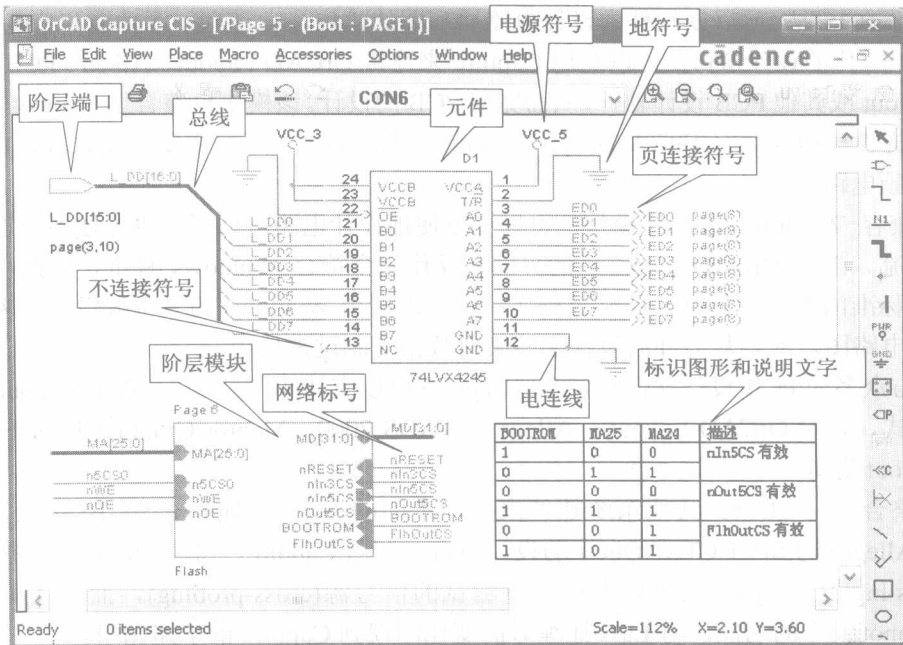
OrCAD Capture CIS - [/Page 5 - (Boot : PAGE1)]

File Edit View Place Macro Accessories Options Window Help

cadence

CON6

电源符号

地符号

阶层端口

总线

元件

VCC_3

VCC_5

D1

页连接符号

L_DD[16:0]

L_DD[15:0]

page(3,10)

| 24 | VCCB | VCCA | 1 |
|---|---|---|---|
| 23 | VCCB | T/R | 2 |
| 22 | OE | A0 | 3 |
| 21 | B0 | A1 | 4 |
| 20 | B1 | A2 | 5 |
| 19 | B2 | A3 | 6 |
| 18 | B3 | A4 | 7 |
| 17 | B4 | A5 | 8 |
| 16 | B5 | A6 | 9 |
| 15 | B6 | A7 | 10 |
| 14 | B7 | GND | 11 |
| 13 | NC | GND | 12 |

L_DD0 L_DD1 L_DD2 L_DD3 L_DD4 L_DD5 L_DD6 L_DD7

ED0 ED1 ED2 ED3 ED4 ED5 ED6 ED7

ED0 page(8) ED1 page(8) ED2 page(8) ED3 page(8) ED4 page(8) ED5 page(8) ED6 page(8) ED7 page(8)

不连接符号

74LVX4245

阶层模块

网络标号

电连线

标识图形和说明文字

Page 8

MA[25:0]

MA[25:0]

MD[31:0]

MD[31:0]

n5CS0 nWE nOE

n5CS0 nWE nOE

nRESET nIn3CS nIn5CS nOut5CS BOOTROM FlhOutCS

nRESET nIn3CS nIn5CS nOut5CS BOOTROM FlhOutCS

Flash

| BOOTROM | MA25 | MA24 | 描述 |
|---|---|---|---|
| 1 | 0 | 0 | nIn5CS 有效 |
| 0 | 1 | 1 | |
| 0 | 0 | 0 | nOut5CS 有效 |
| 1 | 1 | 1 | |
| 0 | 0 | 1 | FlhOutCS 有效 |
| 1 | 0 | 1 | |

Ready   0 items selected   Scale=112%   X=2.10 Y=3.60